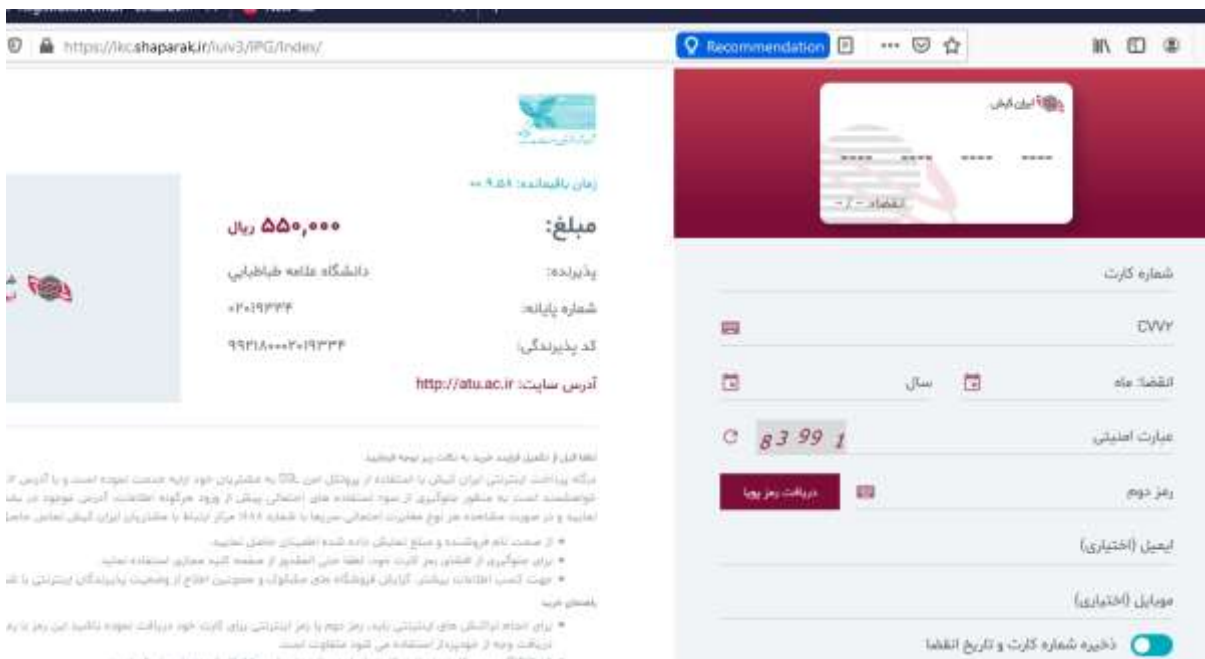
https://ikc.shaparak.ir/iuiv3/IPG/Index/

Recommendation

ایران کیش

---- ---- ---- ----

انقضاء - / -

زمان باقیمانده: ۹:۵۸ ››

مبلغ: ۵۵۰,۰۰۰ ریال

پذیرنده: دانشگاه علامه طباطبائی

شماره پایانه: ۰۲۰۱۹۳۳۴

کد پذیرندگی: ۹۹۴۱۸۰۰۰۲۰۱۹۳۳۴

آدرس سایت: http://atu.ac.ir

شماره کارت

CVV2

انقضا: ماه

سال

عبارت امنیتی

83 99 1

رمز دوم

دریافت رمز پویا

ایمیل (اختیاری)

موبایل (اختیاری)

ذخیره شماره کارت و تاریخ انقضا

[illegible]